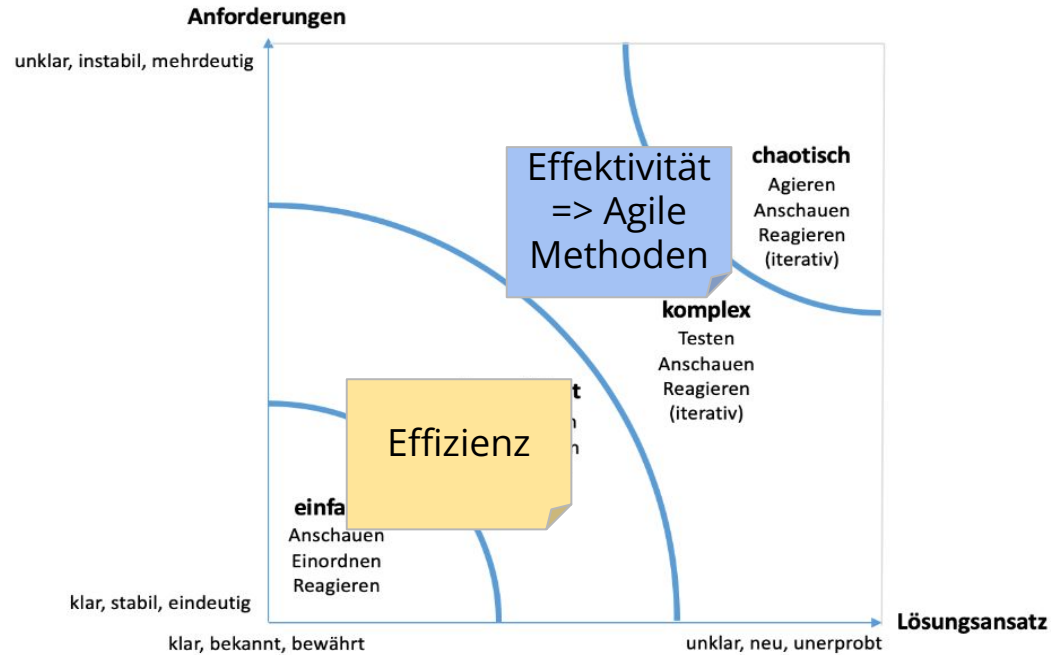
Anforderungen

unklar, instabil, mehrdeutig

Effektivität => Agile Methoden

chaotisch
Agieren
Anschauen
Reagieren
(iterativ)

komplex
Testen
Anschauen
Reagieren
(iterativ)

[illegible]t
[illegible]n
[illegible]n

Effizienz

einfa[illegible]
Anschauen
Einordnen
Reagieren

klar, stabil, eindeutig

klar, bekannt, bewährt

unklar, neu, unerprobt

Lösungsansatz